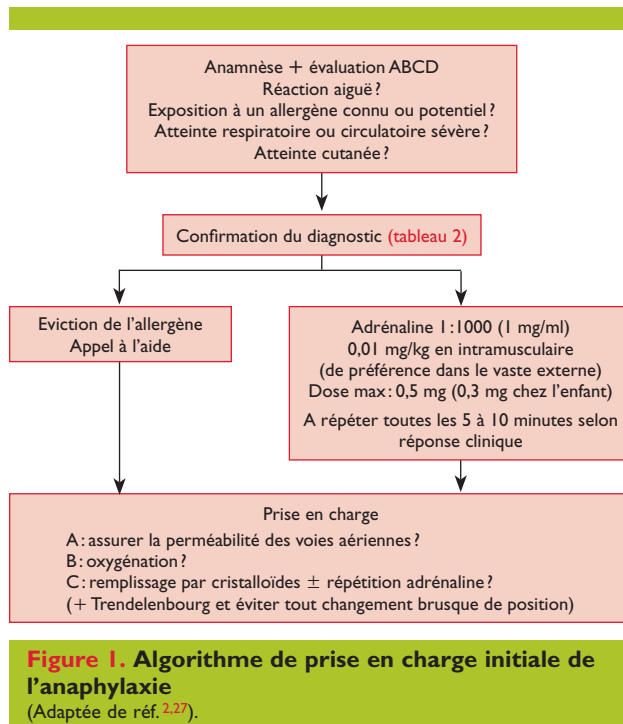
Anamnèse + évaluation ABCD
Réaction aiguë ?
Exposition à un allergène connu ou potentiel ?
Atteinte respiratoire ou circulatoire sévère ?
Atteinte cutanée ?

Confirmation du diagnostic (tableau 2)

Eviction de l'allergène
Appel à l'aide

Adrénaline 1:1000 (1 mg/ml)
0,01 mg/kg en intramusculaire
(de préférence dans le vaste externe)
Dose max : 0,5 mg (0,3 mg chez l'enfant)
A répéter toutes les 5 à 10 minutes selon réponse clinique

Prise en charge
A : assurer la perméabilité des voies aériennes ?
B : oxygénation ?
C : remplissage par cristalloïdes $\pm$ répétition adrénaline ?
(+ Trendelenbourg et éviter tout changement brusque de position)

Figure 1. Algorithme de prise en charge initiale de l'anaphylaxie
(Adaptée de réf. $^{2,27}$).